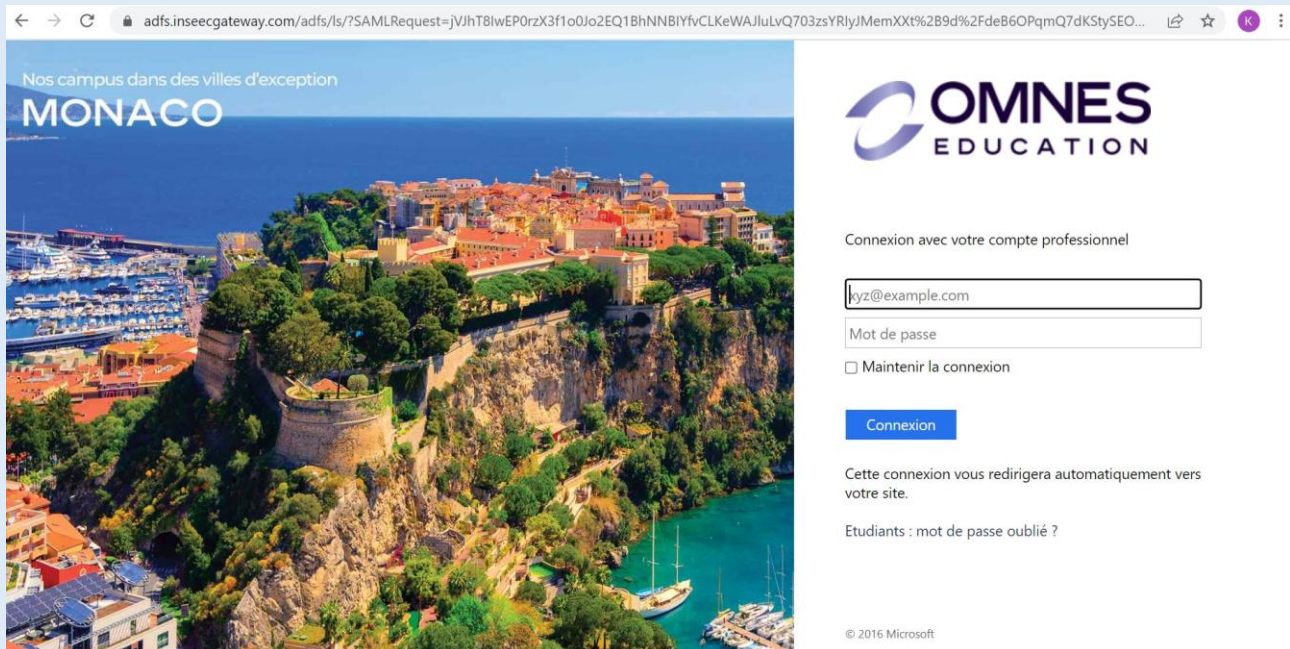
adfs.inseecgateway.com/adfs/ls/?SAMLRequest=jVJhT8IwEP0rzX3f1o0Jo2EQ1BhNNBIYfvCLKeWAJluLvQ703zsYRlyJMemXXt%2B9d%2FdeB6OPqmQ7dKStySEO...

K

Nos campus dans des villes d'exception
MONACO

OMNES
EDUCATION

Connexion avec votre compte professionnel

xyz@example.com

Mot de passe

Maintenir la connexion

Connexion

Cette connexion vous redirigera automatiquement vers votre site.

Etudiants : mot de passe oublié ?

© 2016 Microsoft